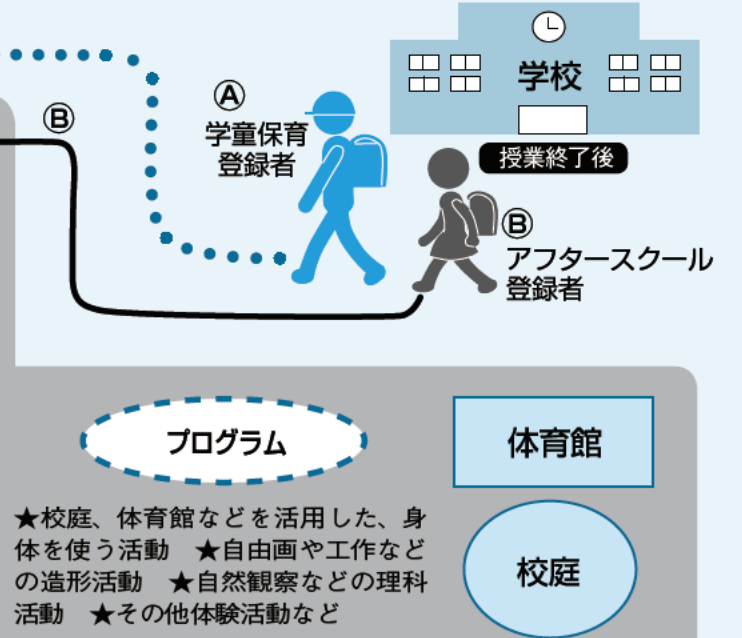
Ⓑ

Ⓐ
学童保育
登録者

学校

授業終了後

Ⓑ
アフタースクール
登録者

プログラム

体育館

★校庭、体育館などを活用した、身体を使う活動　★自由画や工作などの造形活動　★自然観察などの理科活動　★その他体験活動など

校庭